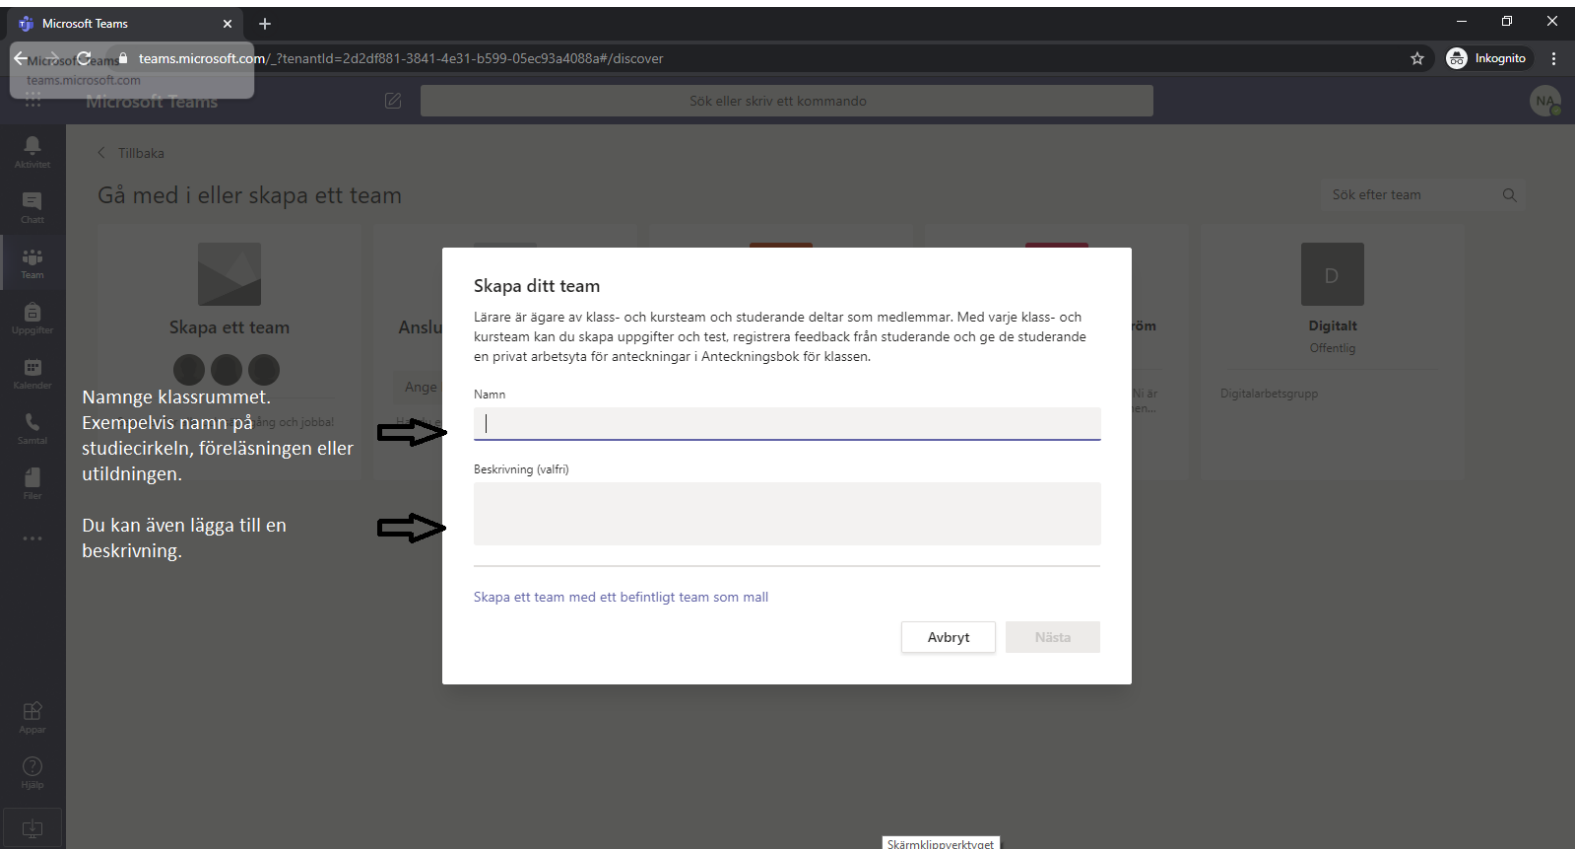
Microsoft Teams

teams.microsoft.com/_?tenantId=2d2df881-3841-4e31-b599-05ec93a4088a#/discover

Microsoft Teams
teams.microsoft.com

Inkognito

Microsoft Teams

Sök eller skriv ett kommando

NA

Aktivitet
Chatt
Team
Uppgifter
Kalender
Samtal
Filer
...
Appar
Hjälp

< Tillbaka

Gå med i eller skapa ett team

Sök efter team

Skapa ett team

Anslu

Ange

öm

Ni är
en...

D

Digitalt
Offentlig

Digitalarbetsgrupp

Namnge klassrummet. Exempelvis namn på studiecirkeln, föreläsningen eller utildningen.

Du kan även lägga till en beskrivning.

Skapa ditt team

Lärare är ägare av klass- och kursteam och studerande deltar som medlemmar. Med varje klass- och kursteam kan du skapa uppgifter och test, registrera feedback från studerande och ge de studerande en privat arbetsyta för anteckningar i Anteckningsbok för klassen.

Namn

Beskrivning (valfri)

Skapa ett team med ett befintligt team som mall

Avbryt
Nästa

Skärmklippverktyget